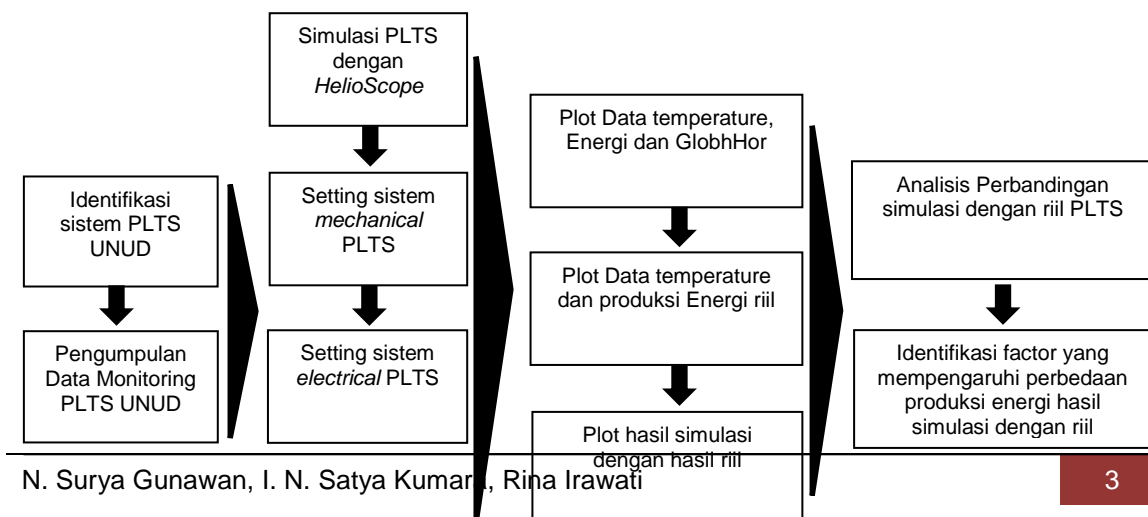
Identifikasi sistem PLTS UNUD

Pengumpulan Data Monitoring PLTS UNUD

Simulasi PLTS dengan *HelioScope*

Setting sistem *mechanical* PLTS

Setting sistem *electrical* PLTS

Plot Data temperature, Energi dan GlobhHor

Plot Data temperature dan produksi Energi riil

Plot hasil simulasi dengan hasil riil

Analisis Perbandingan simulasi dengan riil PLTS

Identifikasi factor yang mempengaruhi perbedaan produksi energi hasil simulasi dengan riil

N. Surya Gunawan, I. N. Satya Kumara, Rina Irawati

3